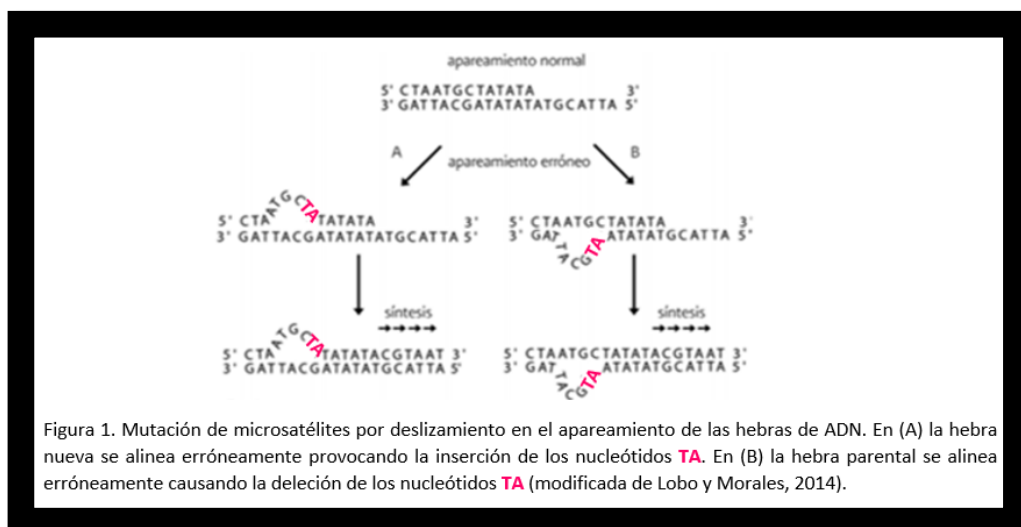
apareamiento normal

5' CTAATGCTATATA 3'
3' GATTACGATATATATGCATTA 5'

A apareamiento erróneo B

5' CTA ATGCTA TATATA 3'
3' GATTACGATATATATGCATTA 5'

5' CTAATGCTATATA 3'
3' GAT TACGTA ATATATGCATTA 5'

síntesis

síntesis

5' CTA ATGCTA TATATACGTAAT 3'
3' GATTACGATATATGCATTA 5'

5' CTAATGCTATATACGTAAT 3'
3' GAT TACGTA ATATATGCATTA 5'

Figura 1. Mutación de microsatélites por deslizamiento en el apareamiento de las hebras de ADN. En (A) la hebra nueva se alinea erróneamente provocando la inserción de los nucleótidos TA. En (B) la hebra parental se alinea erróneamente causando la deleción de los nucleótidos TA (modificada de Lobo y Morales, 2014).